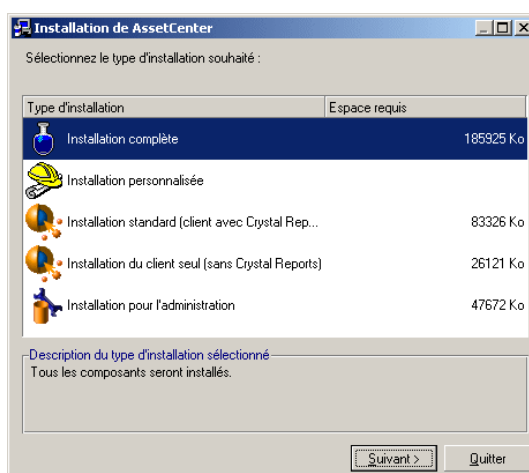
Installation de AssetCenter

Sélectionnez le type d'installation souhaité :

| Type d'installation | Espace requis |
|---|---|
| Installation complète | 185925 Ko |
| Installation personnalisée | |
| Installation standard (client avec Crystal Rep... | 83326 Ko |
| Installation du client seul (sans Crystal Reports) | 26121 Ko |
| Installation pour l'administration | 47672 Ko |

Description du type d'installation sélectionné
Tous les composants seront installés.

Suivant >
Quitter